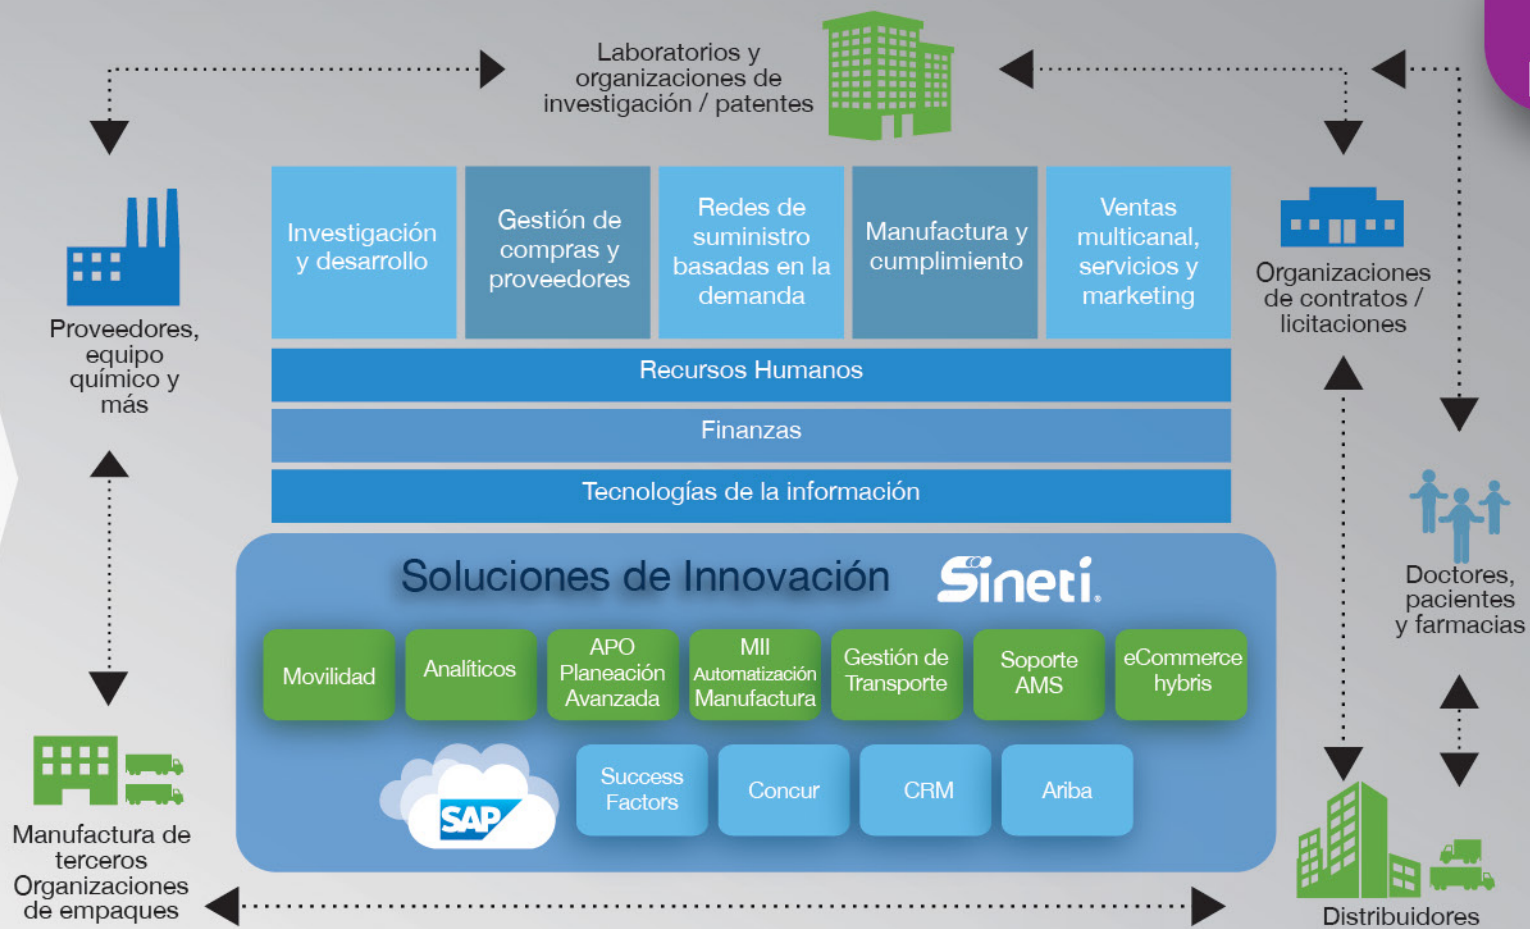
Laboratorios y organizaciones de investigación / patentes

Proveedores, equipo químico y más

Investigación y desarrollo

Gestión de compras y proveedores

Redes de suministro basadas en la demanda

Manufactura y cumplimiento

Ventas multicanal, servicios y marketing

Organizaciones de contratos / licitaciones

Recursos Humanos

Finanzas

Tecnologías de la información

Soluciones de Innovación

Sineti

Movilidad

Analíticos

APO Planeación Avanzada

MII Automatización Manufactura

Gestión de Transporte

Soporte AMS

eCommerce hybris

SAP

Success Factors

Concur

CRM

Ariba

Doctores, pacientes y farmacias

Manufactura de terceros Organizaciones de empaques

Distribuidores